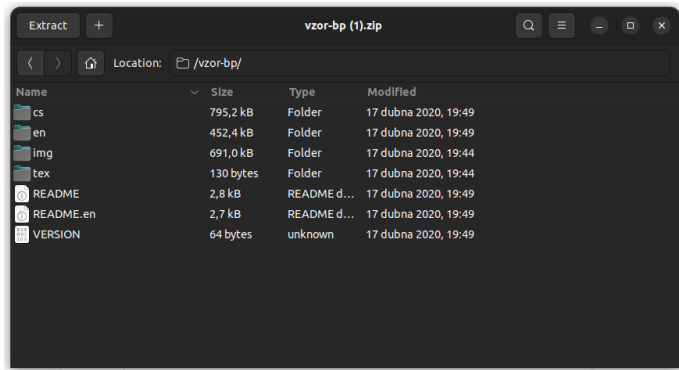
Extract +

vzor-bp (1).zip

Location: /vzor-bp/

| Name | Size | Type | Modified |
|---|---|---|---|
| cs | 795,2 kB | Folder | 17 dubna 2020, 19:49 |
| en | 452,4 kB | Folder | 17 dubna 2020, 19:49 |
| img | 691,0 kB | Folder | 17 dubna 2020, 19:44 |
| tex | 130 bytes | Folder | 17 dubna 2020, 19:44 |
| README | 2,8 kB | README d… | 17 dubna 2020, 19:49 |
| README.en | 2,7 kB | README d… | 17 dubna 2020, 19:49 |
| VERSION | 64 bytes | unknown | 17 dubna 2020, 19:49 |